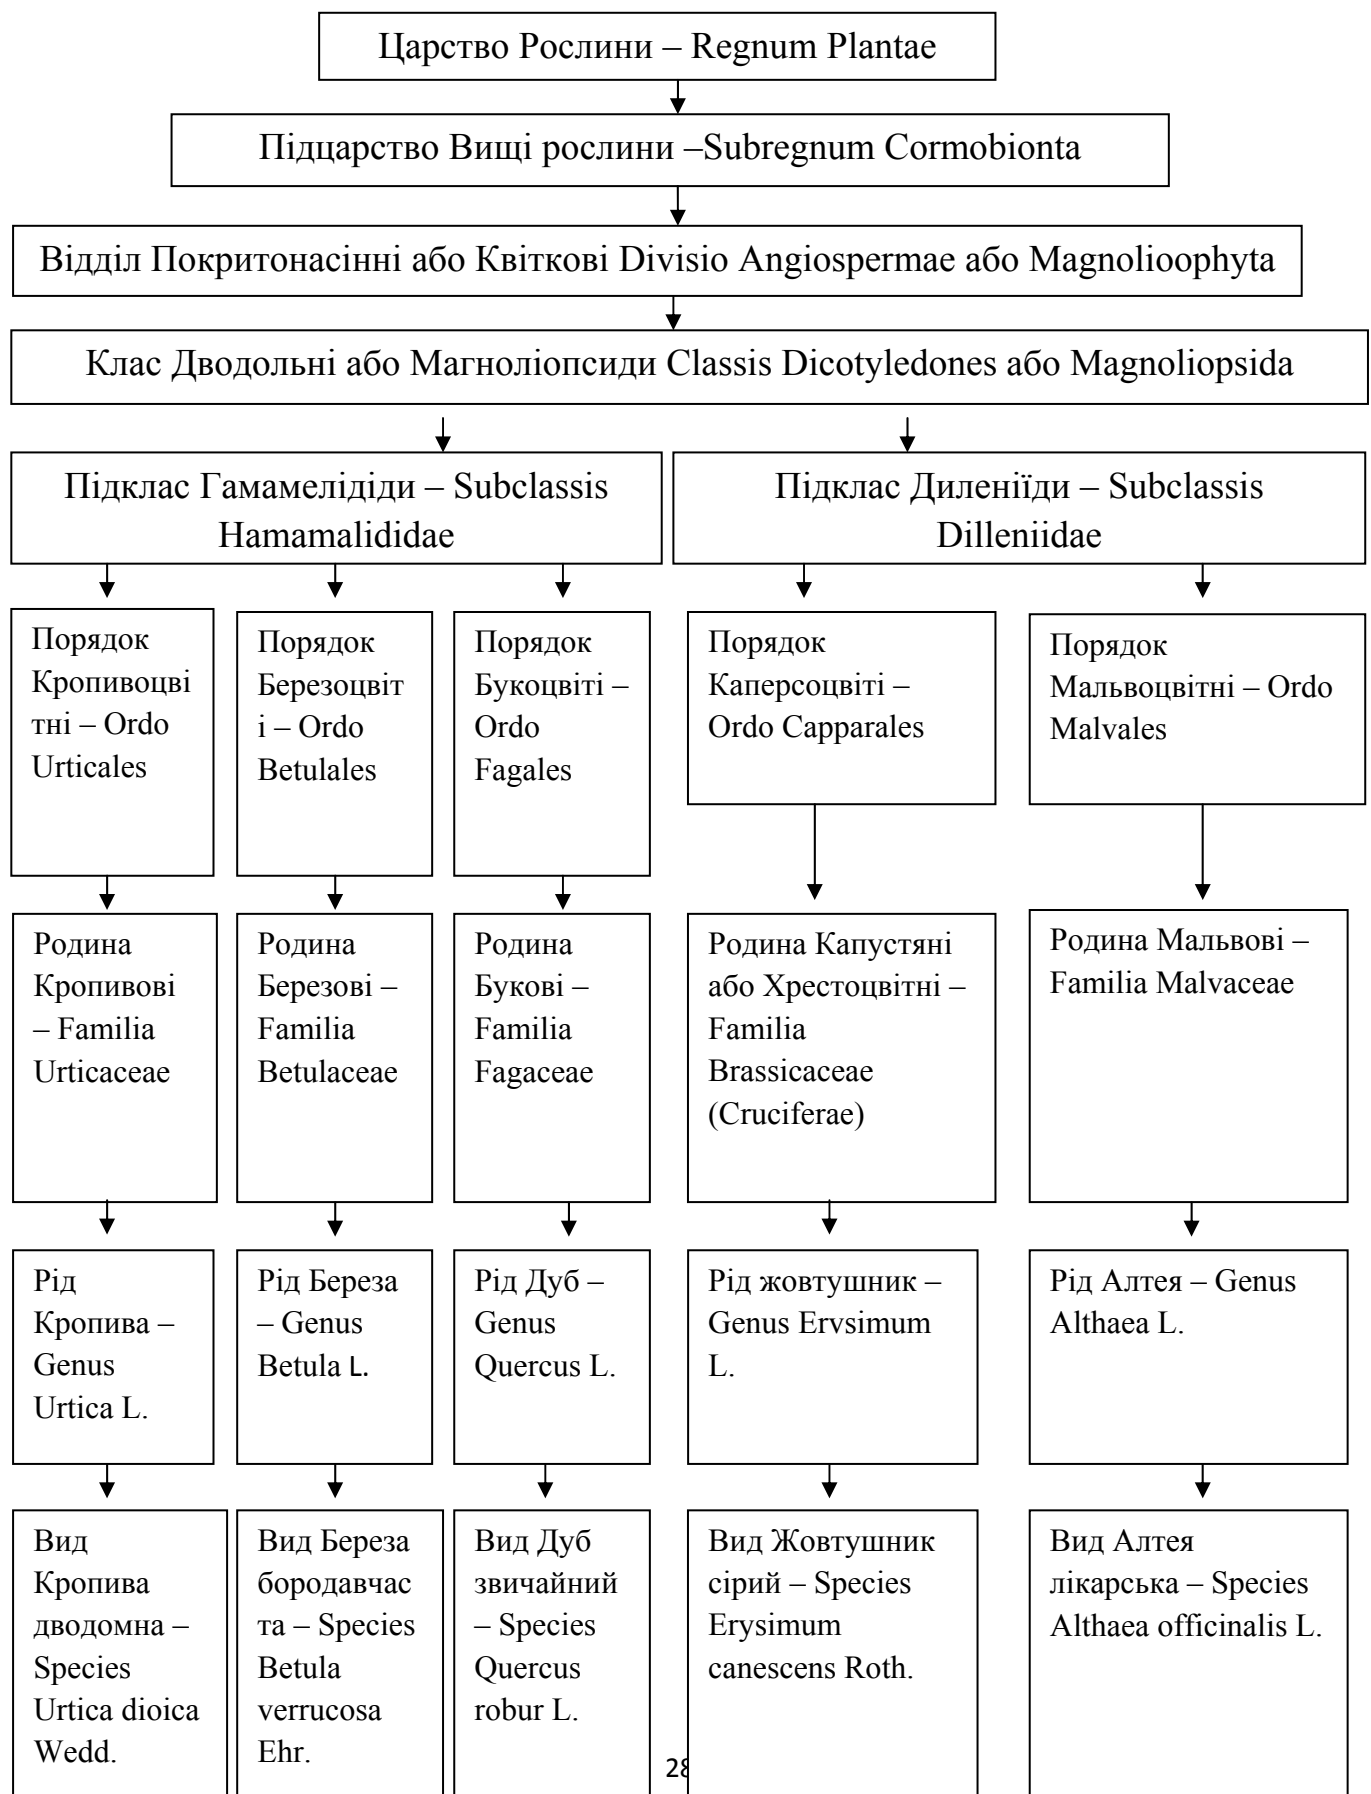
Царство Рослини – Regnum Plantae

Підцарство Вищі рослини –Subregnum Cormobionta

Відділ Покритонасінні або Квіткові Divisio Angiospermae або Magnolioophyta

Клас Дводольні або Магноліопсиди Classis Dicotyledones або Magnoliopsida

Підклас Гамамелідіди – Subclassis Hamamalididae

Підклас Диленіїди – Subclassis Dilleniidae

Порядок Кропивоцвітні – Ordo Urticales

Порядок Березоцвіті – Ordo Betulales

Порядок Букоцвіті – Ordo Fagales

Порядок Каперсоцвіті – Ordo Capparales

Порядок Мальвоцвітні – Ordo Malvales

Родина Кропивові – Familia Urticaceae

Родина Березові – Familia Betulaceae

Родина Букові – Familia Fagaceae

Родина Капустяні або Хрестоцвітні – Familia Brassicaceae (Cruciferae)

Родина Мальвові – Familia Malvaceae

Рід Кропива – Genus Urtica L.

Рід Береза – Genus Betula L.

Рід Дуб – Genus Quercus L.

Рід жовтушник – Genus Ervsimum L.

Рід Алтея – Genus Althaea L.

Вид Кропива дводомна – Species Urtica dioica Wedd.

Вид Береза бородавчаста – Species Betula verrucosa Ehr.

Вид Дуб звичайний – Species Quercus robur L.

Вид Жовтушник сірий – Species Erysimum canescens Roth.

Вид Алтея лікарська – Species Althaea officinalis L.

28